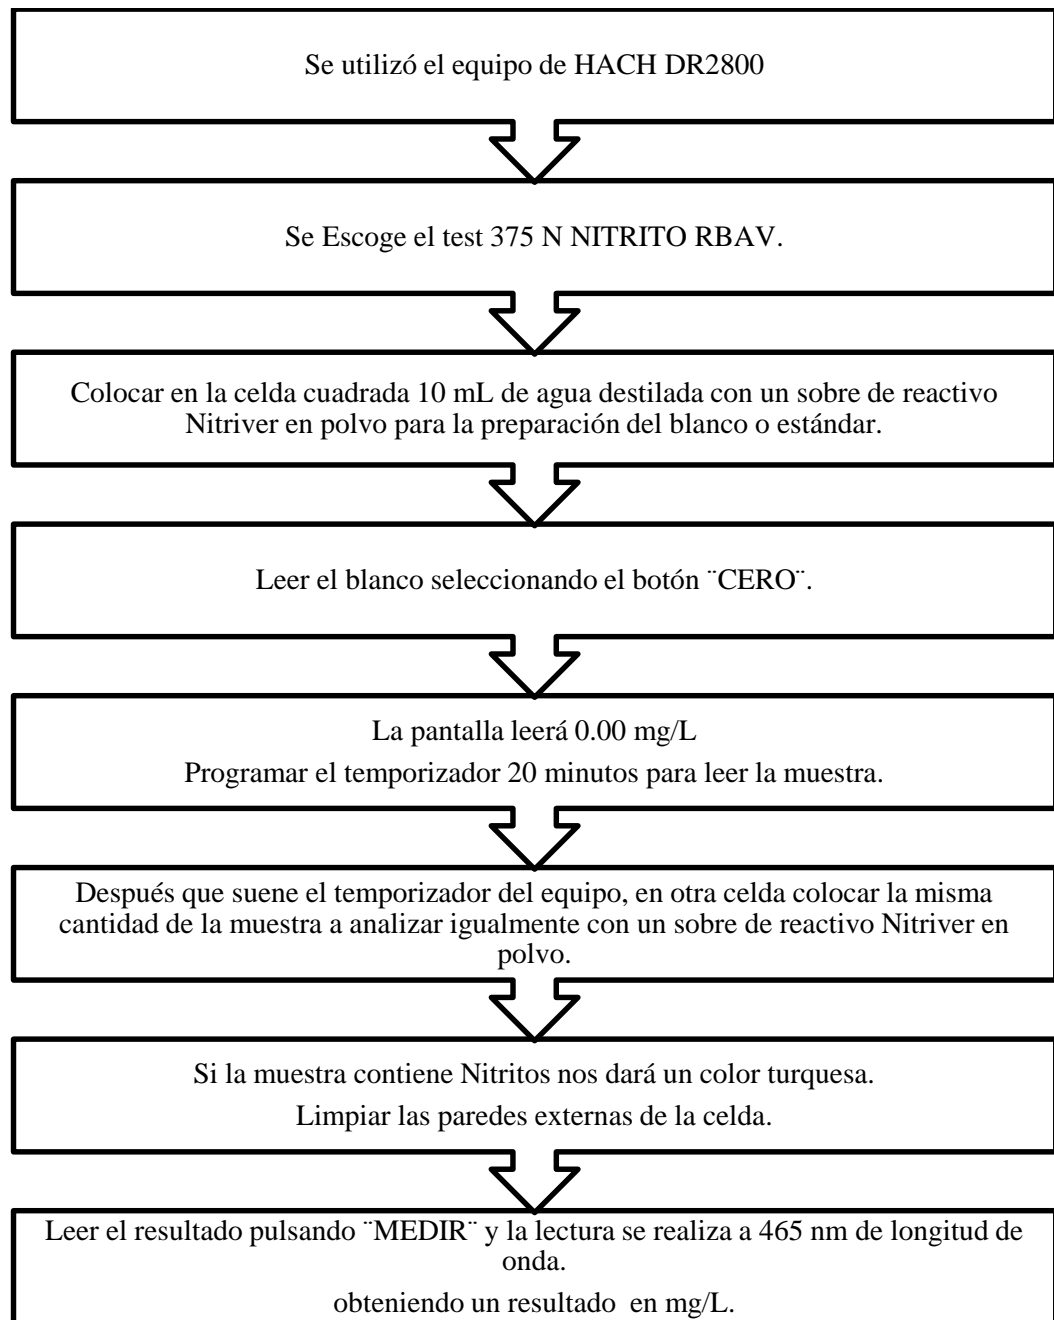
Se utilizó el equipo de HACH DR2800

Se Escoge el test 375 N NITRITO RBAV.

Colocar en la celda cuadrada 10 mL de agua destilada con un sobre de reactivo Nitriver en polvo para la preparación del blanco o estándar.

Leer el blanco seleccionando el botón ¨CERO¨.

La pantalla leerá 0.00 mg/L

Programar el temporizador 20 minutos para leer la muestra.

Después que suene el temporizador del equipo, en otra celda colocar la misma cantidad de la muestra a analizar igualmente con un sobre de reactivo Nitriver en polvo.

Si la muestra contiene Nitritos nos dará un color turquesa.

Limpiar las paredes externas de la celda.

Leer el resultado pulsando ¨MEDIR¨ y la lectura se realiza a 465 nm de longitud de onda.

obteniendo un resultado en mg/L.